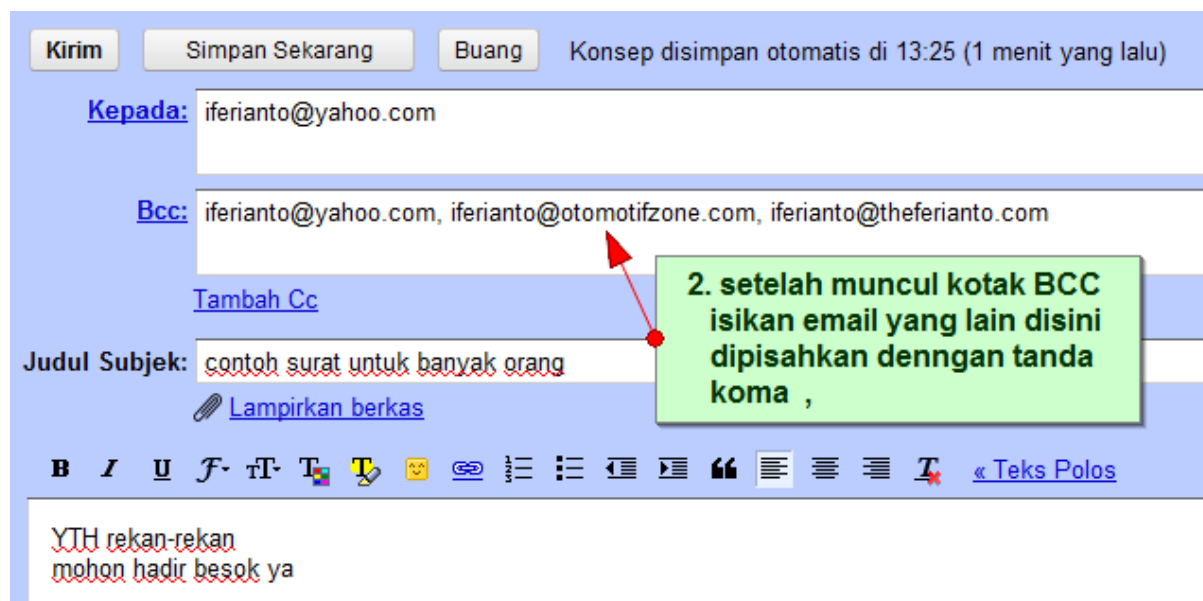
Kirim Simpan Sekarang Buang Konsep disimpan otomatis di 13:25 (1 menit yang lalu)

Kepada: iferianto@yahoo.com

Bcc: iferianto@yahoo.com, iferianto@otomotifzone.com, iferianto@theferianto.com

Tambah Cc

2. setelah muncul kotak BCC isikan email yang lain disini dipisahkan denngan tanda koma ,

Judul Subjek: contoh surat untuk banyak orang

Lampirkan berkas

B I U « Teks Polos

YTH rekan-rekan
mohon hadir besok ya